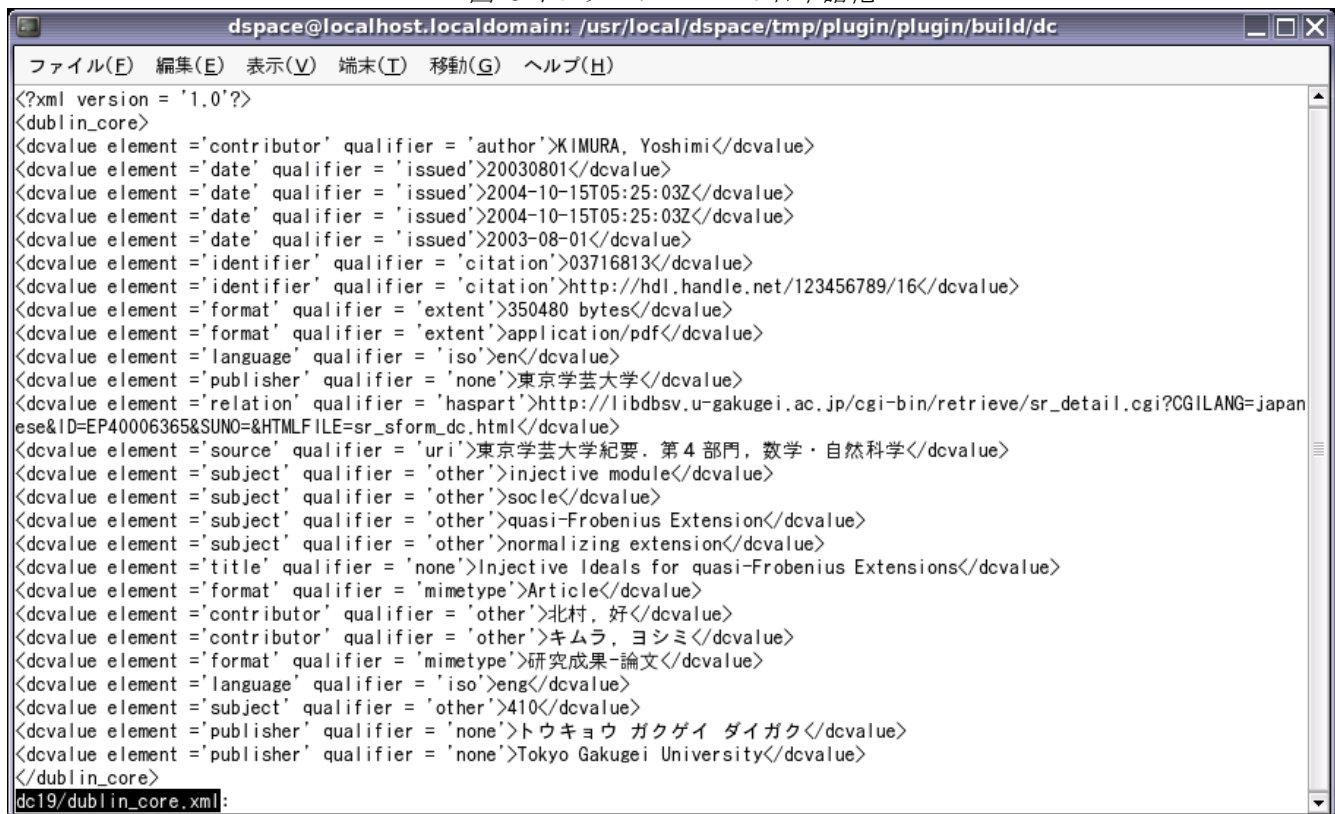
dspace@localhost.localdomain: /usr/local/dspace/tmp/plugin/plugin/build/dc

ファイル(F) 編集(E) 表示(V) 端末(T) 移動(G) ヘルプ(H)

<?xml version = '1.0'?>
<dublin_core>
<dcvalue element ='contributor' qualifier = 'author'>KIMURA, Yoshimi</dcvalue>
<dcvalue element ='date' qualifier = 'issued'>20030801</dcvalue>
<dcvalue element ='date' qualifier = 'issued'>2004-10-15T05:25:03Z</dcvalue>
<dcvalue element ='date' qualifier = 'issued'>2004-10-15T05:25:03Z</dcvalue>
<dcvalue element ='date' qualifier = 'issued'>2003-08-01</dcvalue>
<dcvalue element ='identifier' qualifier = 'citation'>03716813</dcvalue>
<dcvalue element ='identifier' qualifier = 'citation'>http://hdl.handle.net/123456789/16</dcvalue>
<dcvalue element ='format' qualifier = 'extent'>350480 bytes</dcvalue>
<dcvalue element ='format' qualifier = 'extent'>application/pdf</dcvalue>
<dcvalue element ='language' qualifier = 'iso'>en</dcvalue>
<dcvalue element ='publisher' qualifier = 'none'>東京学芸大学</dcvalue>
<dcvalue element ='relation' qualifier = 'haspart'>http://libdbsv.u-gakugei.ac.jp/cgi-bin/retrieve/sr_detail.cgi?CGILANG=japanese&ID=EP40006365&SUNO=&HTMLFILE=sr_sform_dc.html</dcvalue>
<dcvalue element ='source' qualifier = 'uri'>東京学芸大学紀要. 第4部門, 数学・自然科学</dcvalue>
<dcvalue element ='subject' qualifier = 'other'>injective module</dcvalue>
<dcvalue element ='subject' qualifier = 'other'>socle</dcvalue>
<dcvalue element ='subject' qualifier = 'other'>quasi-Frobenius Extension</dcvalue>
<dcvalue element ='subject' qualifier = 'other'>normalizing extension</dcvalue>
<dcvalue element ='title' qualifier = 'none'>Injective Ideals for quasi-Frobenius Extensions</dcvalue>
<dcvalue element ='format' qualifier = 'mimetype'>Article</dcvalue>
<dcvalue element ='contributor' qualifier = 'other'>北村, 好</dcvalue>
<dcvalue element ='contributor' qualifier = 'other'>キムラ, ヨシミ</dcvalue>
<dcvalue element ='format' qualifier = 'mimetype'>研究成果-論文</dcvalue>
<dcvalue element ='language' qualifier = 'iso'>eng</dcvalue>
<dcvalue element ='subject' qualifier = 'other'>410</dcvalue>
<dcvalue element ='publisher' qualifier = 'none'>トウキョウ ガクゲイ ダイガク</dcvalue>
<dcvalue element ='publisher' qualifier = 'none'>Tokyo Gakugei University</dcvalue>
</dublin_core>
dc19/dublin_core.xml: